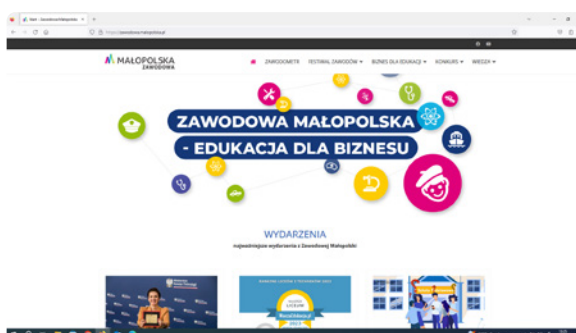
Start - Zawodowa Małopolska

https://zawodowa.malopolska.pl

MAŁOPOLSKA ZAWODOWA

ZAWODOMETR FESTIWAL ZAWODÓW ▾ BIZNES DLA EDUKACJI ▾ KONKURS ▾ WIEDZA ▾

ZAWODOWA MAŁOPOLSKA - EDUKACJA DLA BIZNESU

WYDARZENIA

najważniejsze wydarzenia z Zawodowej Małopolski

LICEUM

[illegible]

2023